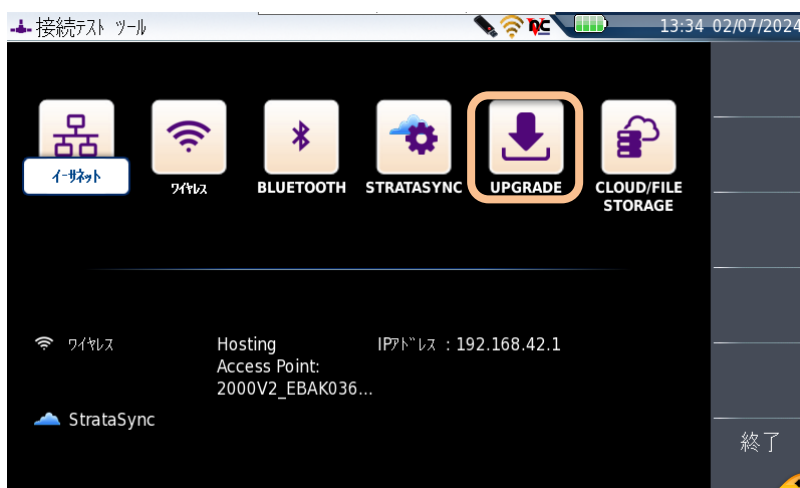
接続テスト ツール

13:34 02/07/2024

イーサネット

ワイヤレス

BLUETOOTH

STRATASYNC

UPGRADE

CLOUD/FILE STORAGE

ワイヤレス

Hosting Access Point: 2000V2_EBAK036...

IPアドレス : 192.168.42.1

StrataSync

終了